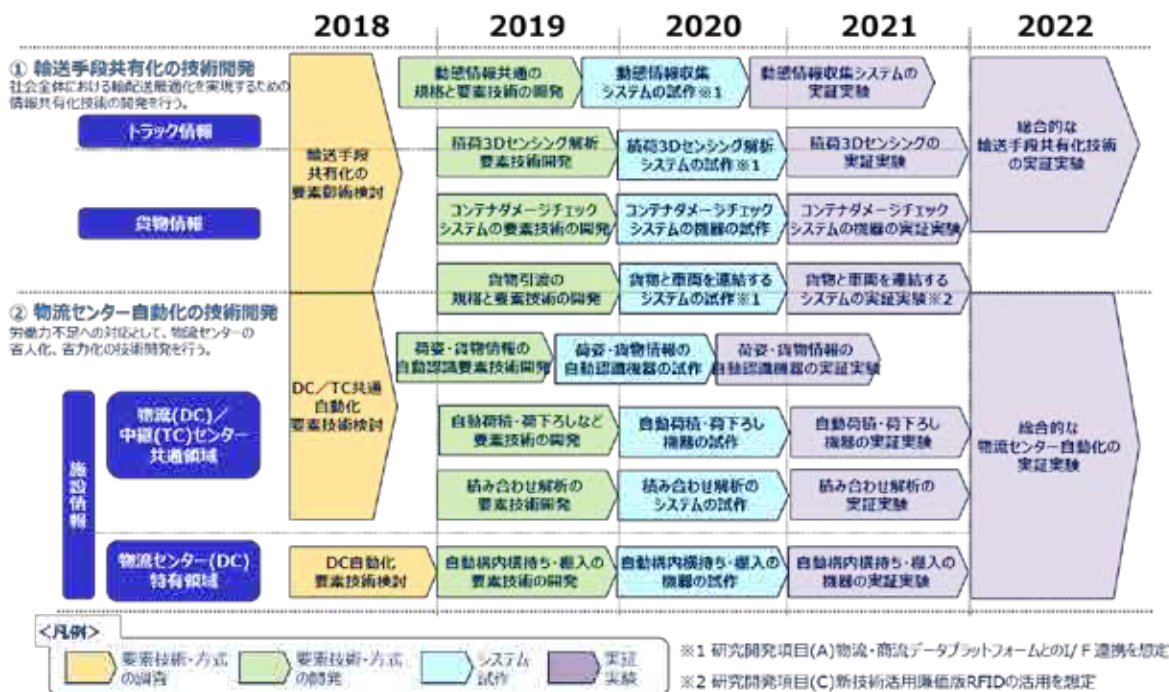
2018 2019 2020 2021 2022

① 輸送手段共有化の技術開発
社会全体における輸配送最適化を実現するための情報共有化技術の開発を行う。

トラック情報

貨物情報

輸送手段共有化の要素技術検討

動態情報共通の規格と要素技術の開発

動態情報収集システムの試作※1

動態情報収集システムの実証実験

総合的な輸送手段共有化技術の実証実験

積荷3Dセンシング解析要素技術開発

積荷3Dセンシング解析システムの試作※1

積荷3Dセンシングの実証実験

コンテナダメージチェックシステムの要素技術の開発

コンテナダメージチェックシステムの機器の試作

コンテナダメージチェックシステムの機器の実証実験

貨物引渡の規格と要素技術の開発

貨物と車両を連結するシステムの試作※1

貨物と車両を連結するシステムの実証実験※2

② 物流センター自動化の技術開発
労働力不足への対応として、物流センターの省人化、省力化の技術開発を行う。

施設情報

物流(DC)／中継(TC)センター共通領域

DC／TC共通自動化要素技術検討

荷姿・貨物情報の自動認識要素技術開発

荷姿・貨物情報の自動認識機器の試作

荷姿・貨物情報の自動認識機器の実証実験

総合的な物流センター自動化の実証実験

自動荷積・荷下ろしなど要素技術の開発

自動荷積・荷下ろし機器の試作

自動荷積・荷下ろし機器の実証実験

積み合わせ解析の要素技術開発

積み合わせ解析のシステムの試作

積み合わせ解析の実証実験

物流センター(DC)特有領域

DC自動化要素技術検討

自動構内横持ち・搬入の要素技術の開発

自動構内横持ち・搬入の機器の試作

自動構内横持ち・搬入の機器の実証実験

<凡例>
要素技術・方式の調査
要素技術・方式の開発
システム試作
実証実験

※1 研究開発項目(A)物流・商流データプラットフォームとのI/F連携を想定
※2 研究開発項目(C)新技術活用廉価版RFIDの活用を想定